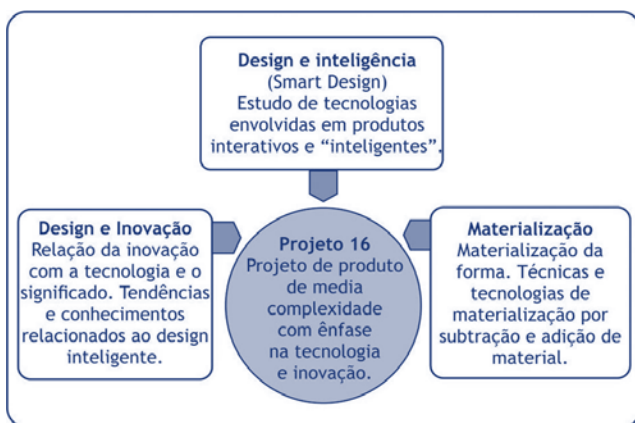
Design e inteligência
(Smart Design)
Estudo de tecnologias envolvidas em produtos interativos e "inteligentes".

Design e Inovação
Relação da inovação com a tecnologia e o significado. Tendências e conhecimentos relacionados ao design inteligente.

Projeto 16
Projeto de produto de media complexidade com ênfase na tecnologia e inovação.

Materialização
Materialização da forma. Técnicas e tecnologias de materialização por subtração e adição de material.